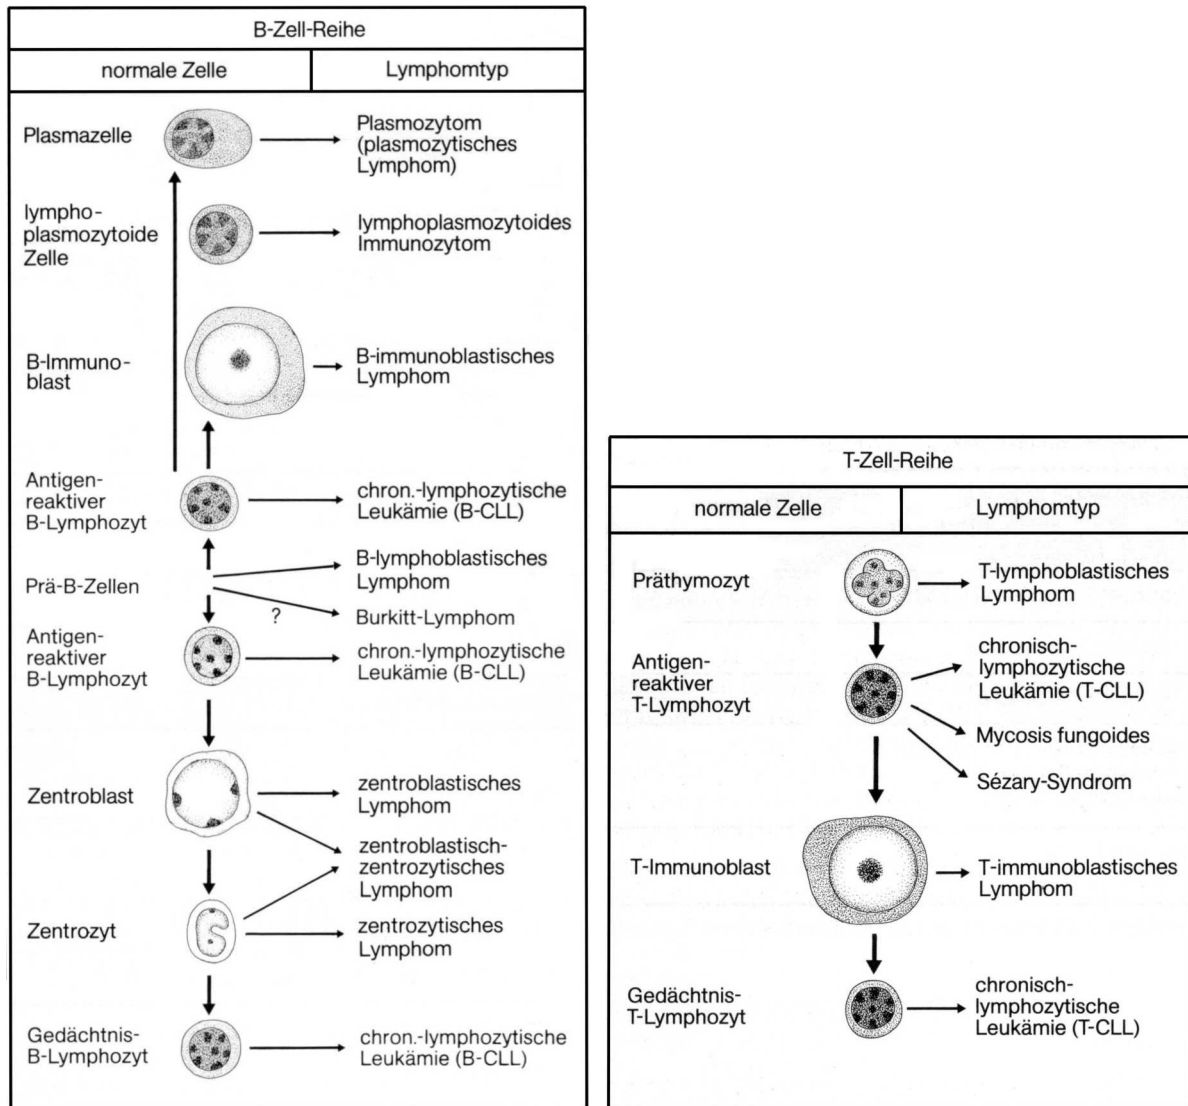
B-Zell-Reihe

| normale Zelle | Lymphomtyp |
|---|---|
| Plasmazelle | Plasmozytom (plasmozytisches Lymphom) |
| lymphoplasmozytoide Zelle | lymphoplasmozytoides Immunozytom |
| B-Immunoblast | B-immunoblastisches Lymphom |
| Antigenreaktiver B-Lymphozyt | chron.-lymphozytische Leukämie (B-CLL) |
| Prä-B-Zellen | B-lymphoblastisches Lymphom |
| ? | Burkitt-Lymphom |
| Antigenreaktiver B-Lymphozyt | chron.-lymphozytische Leukämie (B-CLL) |
| Zentroblast | zentroblastisches Lymphom |
| | zentroblastisch-zentrozytisches Lymphom |
| Zentrozyt | zentrozytisches Lymphom |
| Gedächtnis-B-Lymphozyt | chron.-lymphozytische Leukämie (B-CLL) |

T-Zell-Reihe

| normale Zelle | Lymphomtyp |
|---|---|
| Präthymozyt | T-lymphoblastisches Lymphom |
| Antigenreaktiver T-Lymphozyt | chronisch-lymphozytische Leukämie (T-CLL) |
| | Mycosis fungoides |
| | Sézary-Syndrom |
| T-Immunoblast | T-immunoblastisches Lymphom |
| Gedächtnis-T-Lymphozyt | chronisch-lymphozytische Leukämie (T-CLL) |